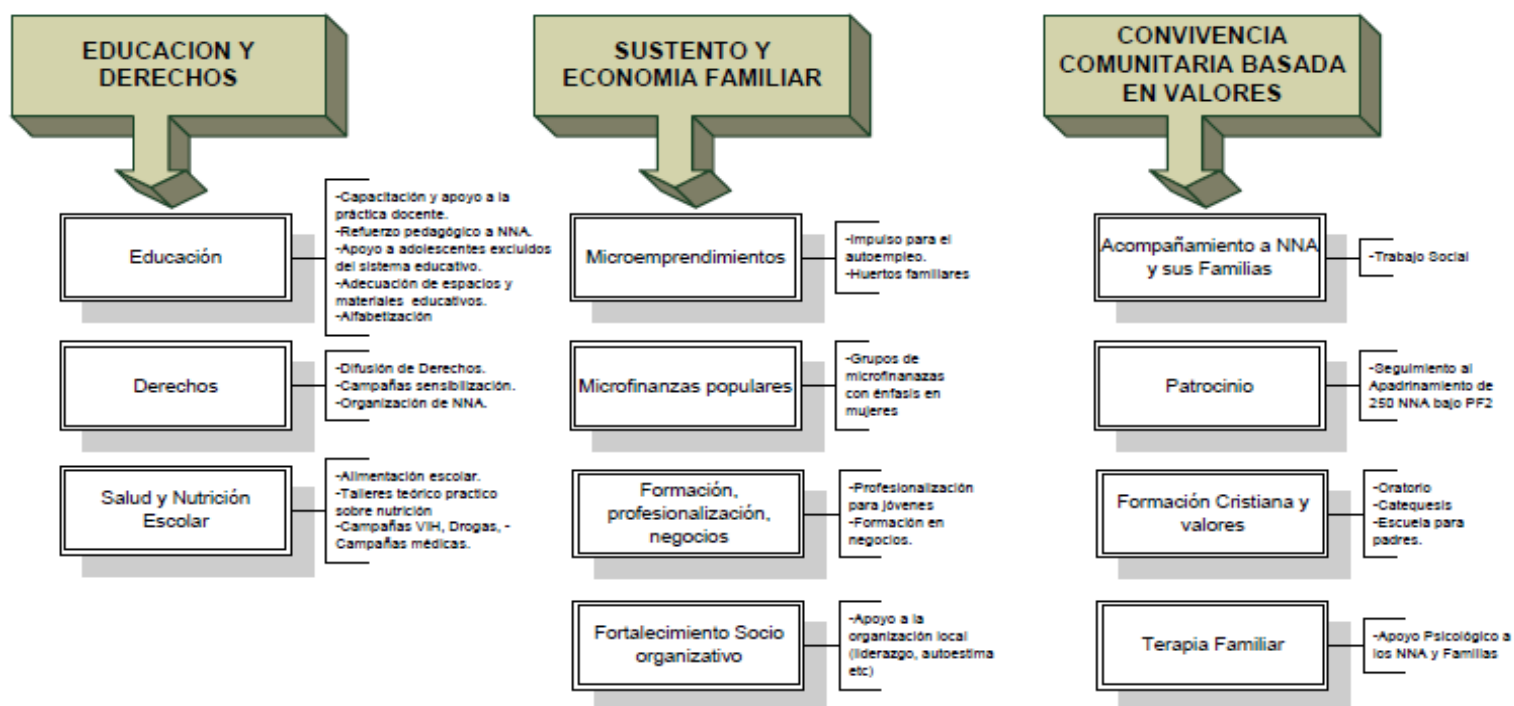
EDUCACION Y DERECHOS

Educación

-Capacitación y apoyo a la práctica docente.
-Refuerzo pedagógico a NNA.
-Apoyo a adolescentes excluidos del sistema educativo.
-Adecuación de espacios y materiales educativos.
-Alfabetización

Derechos

-Difusión de Derechos.
-Campañas sensibilización.
-Organización de NNA.

Salud y Nutrición Escolar

-Alimentación escolar.
-Talleres teórico practico sobre nutrición
-Campañas VIH, Drogas, -Campañas médicas.

SUSTENTO Y ECONOMIA FAMILIAR

Microemprendimientos

-Impulso para el autoempleo.
-Huertos familiares

Microfinanzas populares

-Grupos de microfinanazas con énfasis en mujeres

Formación, profesionalización, negocios

-Profesionalización para jóvenes
-Formación en negocios.

Fortalecimiento Socio organizativo

-Apoyo a la organización local (liderazgo, autoestima etc)

CONVIVENCIA COMUNITARIA BASADA EN VALORES

Acompañamiento a NNA y sus Familias

-Trabajo Social

Patrocinio

-Seguimiento al Apadrinamiento de 250 NNA bajo PF2

Formación Cristiana y valores

-Oratorio
-Catequesis
-Escuela para padres.

Terapia Familiar

-Apoyo Psicológico a los NNA y Familias